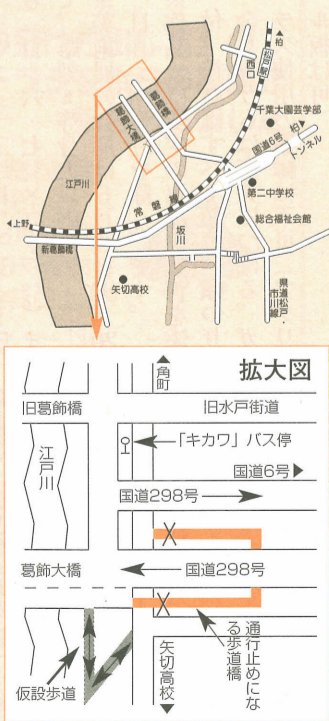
柏
松戸駅
西口
千葉大園芸学部
葛飾橋
葛飾大橋
国道6号
柏
トンネル
江戸川
常磐線
第二中学校
総合福祉会館
上野
新葛飾橋
坂川
矢切高校
県市川松戸線

拡大図
角町
旧葛飾橋
旧水戸街道
江戸川
「キカワ」バス停
国道6号
国道298号
葛飾大橋
国道298号
通行止めになる歩道橋
矢切高校
仮設歩道